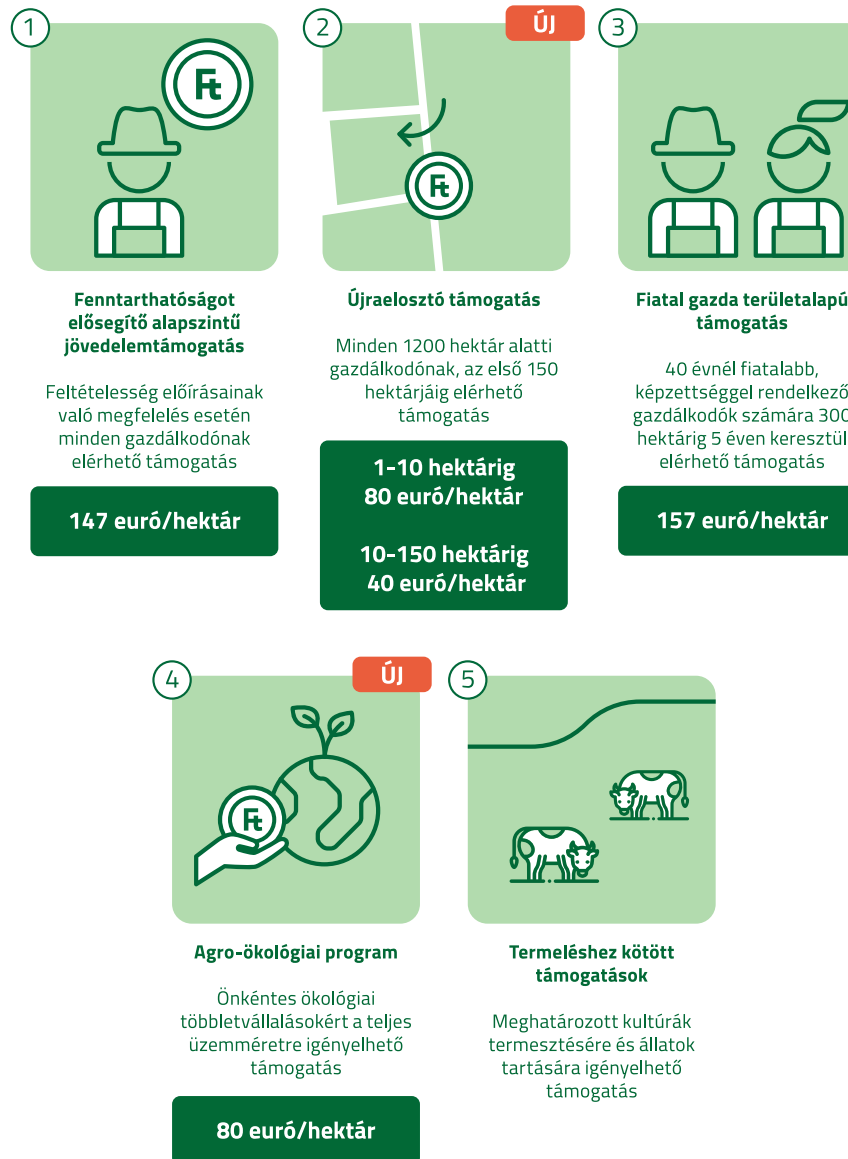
1

Ft

Fenntarthatóságot elősegítő alapszintű jövedelemtámogatás

Feltételesség előírásainak való megfelelés esetén minden gazdálkodónak elérhető támogatás

147 euró/hektár

2

ÚJ

Ft

Újraelosztó támogatás

Minden 1200 hektár alatti gazdálkodónak, az első 150 hektárjáig elérhető támogatás

1-10 hektárig
80 euró/hektár

10-150 hektárig
40 euró/hektár

3

Fiatal gazda területalapú támogatás

40 évnél fiatalabb, képzettséggel rendelkező gazdálkodók számára 300 hektárig 5 éven keresztül elérhető támogatás

157 euró/hektár

4

ÚJ

Ft

Agro-ökológiai program

Önkéntes ökológiai többletvállalásokért a teljes üzemméretre igényelhető támogatás

80 euró/hektár

5

Termeléshez kötött támogatások

Meghatározott kultúrák termesztésére és állatok tartására igényelhető támogatás